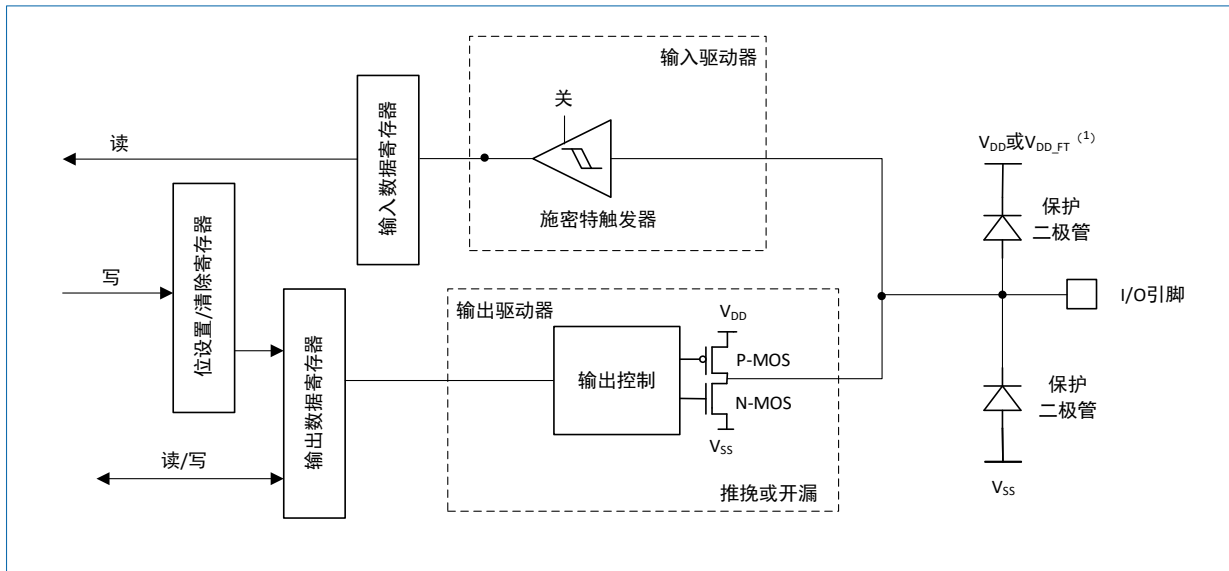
输入驱动器

关

读

输入数据寄存器

施密特触发器

$V_{DD}$或$V_{DD\_FT}$ $^{(1)}$

保护二极管

写

位设置/清除寄存器

输出驱动器

$V_{DD}$

I/O引脚

输出数据寄存器

输出控制

P-MOS

N-MOS

保护二极管

$V_{SS}$

读/写

推挽或开漏

$V_{SS}$